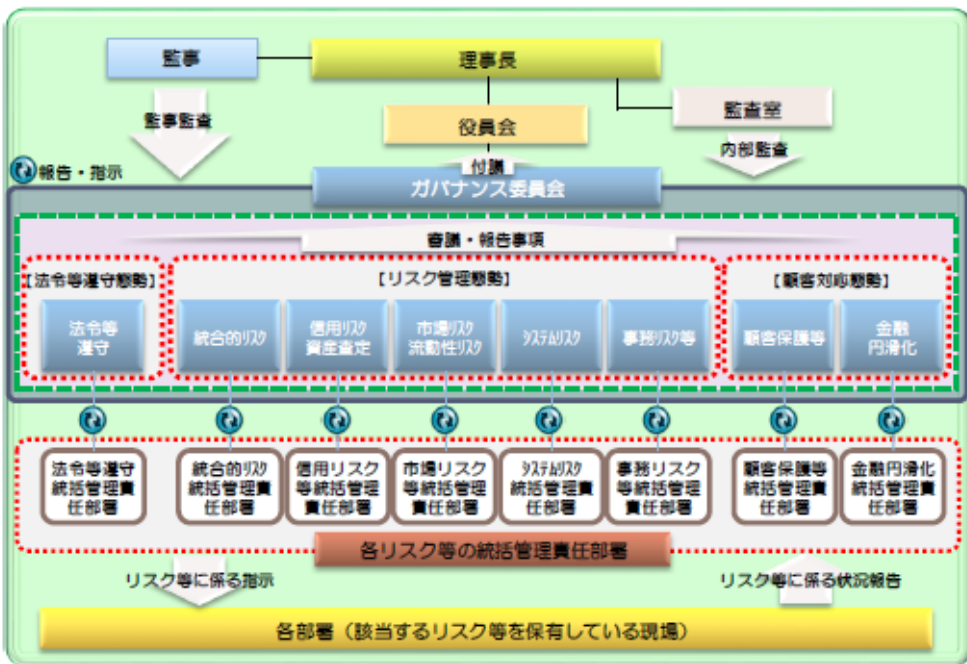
監事

理事長

監事監査

役員会

監査室

報告・指示

付議

内部監査

ガバナンス委員会

審議・報告事項

【法令等遵守態勢】

【リスク管理態勢】

【顧客対応態勢】

法令等遵守

統合的リスク

信用リスク資産査定

市場リスク流動性リスク

システムリスク

事務リスク等

顧客保護等

金融円滑化

法令等遵守統括管理責任部署

統合的リスク統括管理責任部署

信用リスク等統括管理責任部署

市場リスク等統括管理責任部署

システムリスク統括管理責任部署

事務リスク等統括管理責任部署

顧客保護等統括管理責任部署

金融円滑化統括管理責任部署

各リスク等の統括管理責任部署

リスク等に係る指示

リスク等に係る状況報告

各部署（該当するリスク等を保有している現場）